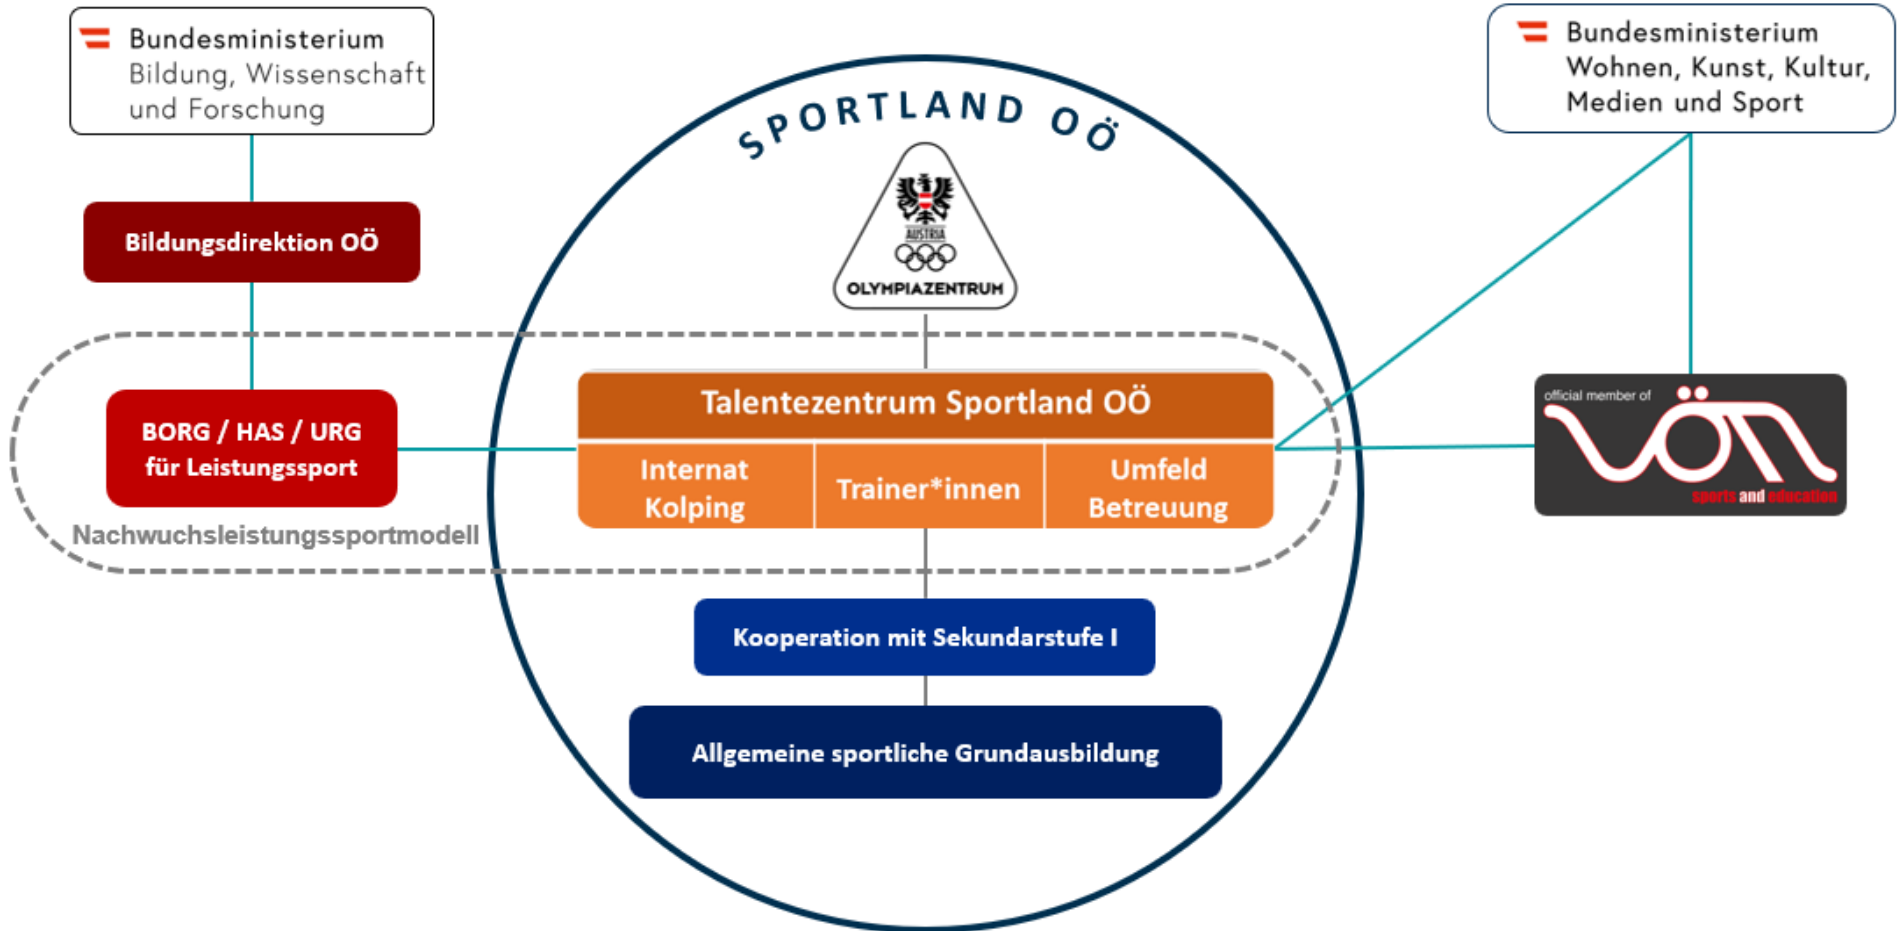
Bundesministerium
Bildung, Wissenschaft und Forschung

Bildungsdirektion OÖ

BORG / HAS / URG für Leistungssport

Nachwuchsleistungssportmodell

SPORTLAND OÖ

AUSTRIA
OLYMPIAZENTRUM

Talentezentrum Sportland OÖ

Internat Kolping

Trainer*innen

Umfeld Betreuung

Kooperation mit Sekundarstufe I

Allgemeine sportliche Grundausbildung

Bundesministerium
Wohnen, Kunst, Kultur, Medien und Sport

official member of
VÖN
sports and education